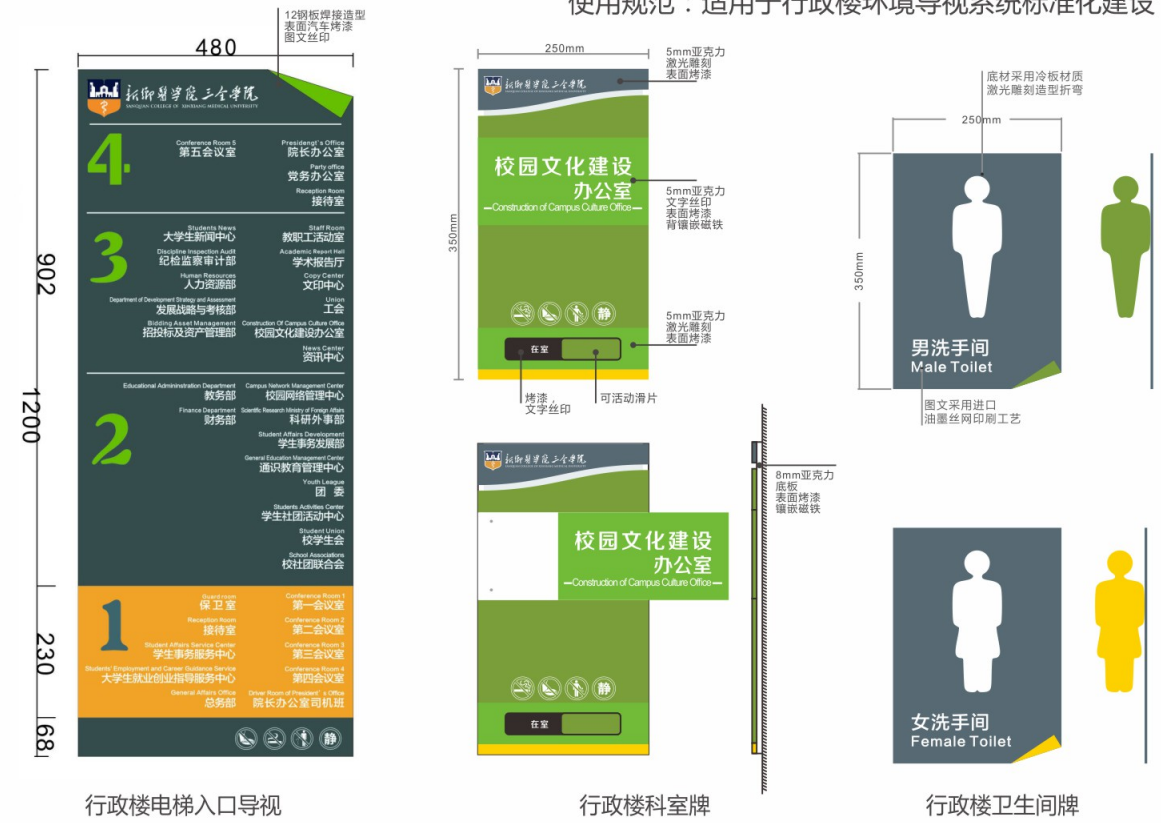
使用规范：适用于行政楼环境导视系统标准化建设

12钢板焊接造型
表面汽车烤漆
图文丝印

480

新乡医学院三全学院
SANQUAN COLLEGE OF XINXIANG MEDICAL UNIVERSITY

4
Conference Room 5
第五会议室
President's Office
院长办公室
Party office
党务办公室
Reception Room
接待室

3
Students News
大学生新闻中心
Staff Room
教职工活动室
Discipline Inspection Audit
纪检监察审计部
Academic Report Hall
学术报告厅
Human Resources
人力资源部
Copy Center
文印中心
Department of Development Strategy and Assessment
发展战略与考核部
Union
工会
Bidding Asset Management
招投标及资产管理部
Construction Of Campus Culture Office
校园文化建设办公室
News Center
资讯中心

2
Educational Administration Department
教务部
Campus Network Management Center
校园网络管理中心
Finance Department
财务部
Scientific Research Ministry of Foreign Affairs
科研外事部
Student Affairs Development
学生事务发展部
General Education Management Center
通识教育管理中心
Youth League
团委
Students Activities Center
学生社团活动中心
Student Union
校学生会
School Associations
校社团联合会

1
Guard room
保卫室
Conference Room 1
第一会议室
Reception Room
接待室
Conference Room 2
第二会议室
Student Affairs Service Center
学生事务服务中心
Conference Room 3
第三会议室
Students' Employment and Career Guidance Service
大学生就业创业指导服务中心
Conference Room 4
第四会议室
General Affairs Office
总务部
Driver Room of President's Office
院长办公室司机班

静

902
1200
230
68

行政楼电梯入口导视

250mm
5mm亚克力
激光雕刻
表面烤漆

新乡医学院三全学院

350mm

校园文化建设
办公室
Construction of Campus Culture Office

5mm亚克力
文字丝印
表面烤漆
背镶嵌磁铁

静

5mm亚克力
激光雕刻
表面烤漆

在室

烤漆
文字丝印

可活动滑片

新乡医学院三全学院

校园文化建设
办公室
Construction of Campus Culture Office

8mm亚克力
底板
表面烤漆
镶嵌磁铁

静
在室

行政楼科室牌

底材采用冷板材质
激光雕刻造型折弯

250mm
350mm

男洗手间
Male Toilet

图文采用进口
油墨丝网印刷工艺

女洗手间
Female Toilet

行政楼卫生间牌